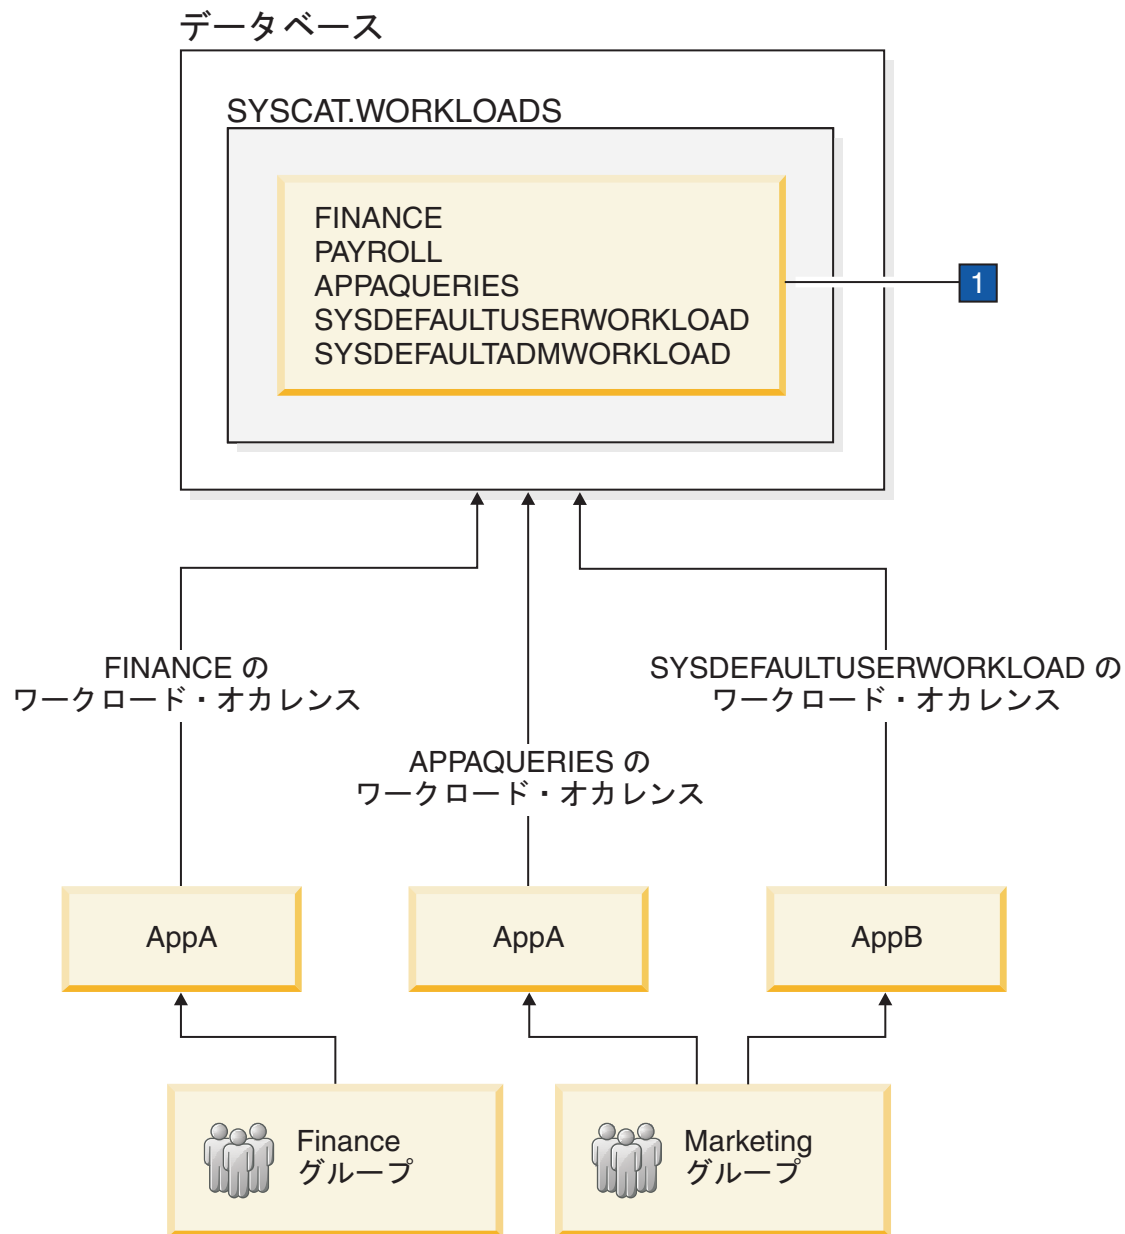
データベース

SYSCAT.WORKLOADS

FINANCE
PAYROLL
APPAQUERIES
SYSDEFAULTUSERWORKLOAD
SYSDEFAULTADMWORKLOAD

1

FINANCE の
ワークロード・オカレンス

APPAQUERIES の
ワークロード・オカレンス

SYSDEFAULTUSERWORKLOAD の
ワークロード・オカレンス

AppA

AppA

AppB

Finance
グループ

Marketing
グループ